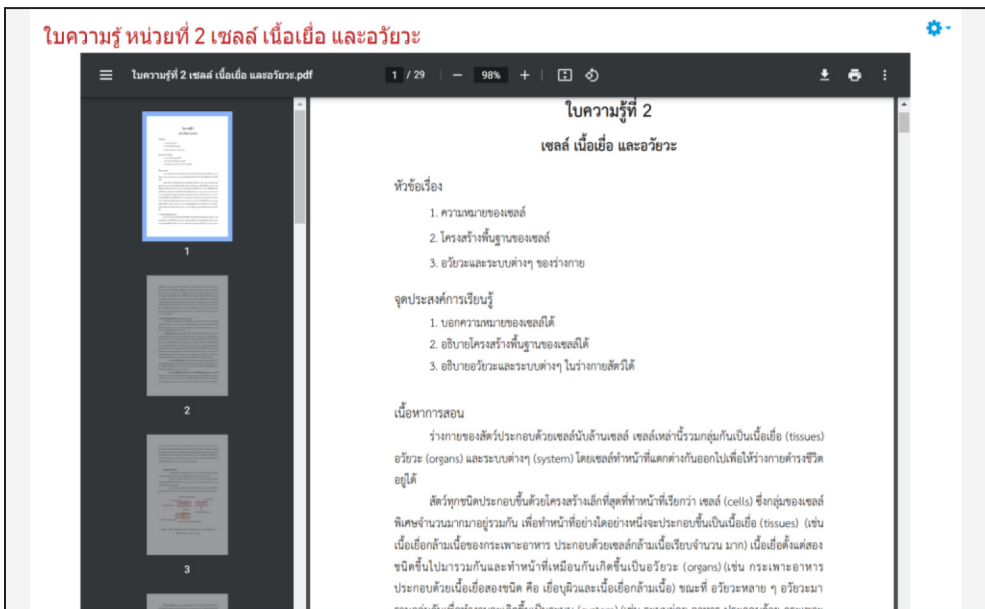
ใบความรู้ หน่วยที่ 2 เซลล์ เนื้อเยื่อ และอวัยวะ

ใบความรู้ที่ 2 เซลล์ เนื้อเยื่อ และอวัยวะ.pdf 1 / 29 — 98% +

1

2

3

ใบความรู้ที่ 2

เซลล์ เนื้อเยื่อ และอวัยวะ

หัวข้อเรื่อง

1. ความหมายของเซลล์

2. โครงสร้างพื้นฐานของเซลล์

3. อวัยวะและระบบต่างๆ ของร่างกาย

จุดประสงค์การเรียนรู้

1. บอกความหมายของเซลล์ได้

2. อธิบายโครงสร้างพื้นฐานของเซลล์ได้

3. อธิบายอวัยวะและระบบต่างๆ ในร่างกายสัตว์ได้

เนื้อหาการสอน

ร่างกายของสัตว์ประกอบด้วยเซลล์นับล้านเซลล์ เซลล์เหล่านี้รวมกลุ่มกันเป็นเนื้อเยื่อ (tissues) อวัยวะ (organs) และระบบต่างๆ (system) โดยเซลล์ทำหน้าที่แตกต่างกันออกไปเพื่อให้ร่างกายดำรงชีวิตอยู่ได้

สัตว์ทุกชนิดประกอบขึ้นด้วยโครงสร้างเล็กที่สุดที่ทำหน้าที่เรียกว่า เซลล์ (cells) ซึ่งกลุ่มของเซลล์พิเศษจำนวนมากมาอยู่รวมกัน เพื่อทำหน้าที่อย่างใดอย่างหนึ่งจะประกอบขึ้นเป็นเนื้อเยื่อ (tissues) (เช่น เนื้อเยื่อกล้ามเนื้อของกระเพาะอาหาร ประกอบด้วยเซลล์กล้ามเนื้อเรียบจำนวน มาก) เนื้อเยื่อตั้งแต่สองชนิดขึ้นไปมารวมกันและทำหน้าที่เหมือนกันเกิดขึ้นเป็นอวัยวะ (organs) (เช่น กระเพาะอาหาร ประกอบด้วยเนื้อเยื่อสองชนิด คือ เยื่อบุผิวและเนื้อเยื่อกล้ามเนื้อ) ขณะที่ อวัยวะหลาย ๆ อวัยวะมา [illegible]